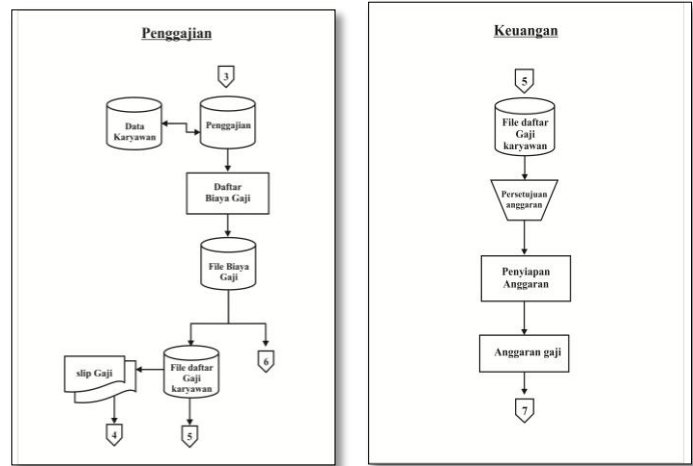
Penggajian

3

Data Karyawan

Penggajian

Daftar Biaya Gaji

File Biaya Gaji

slip Gaji

File daftar Gaji karyawan

6

4

5

Keuangan

5

File daftar Gaji karyawan

Persetujuan anggaran

Penyiapan Anggaran

Anggaran gaji

7